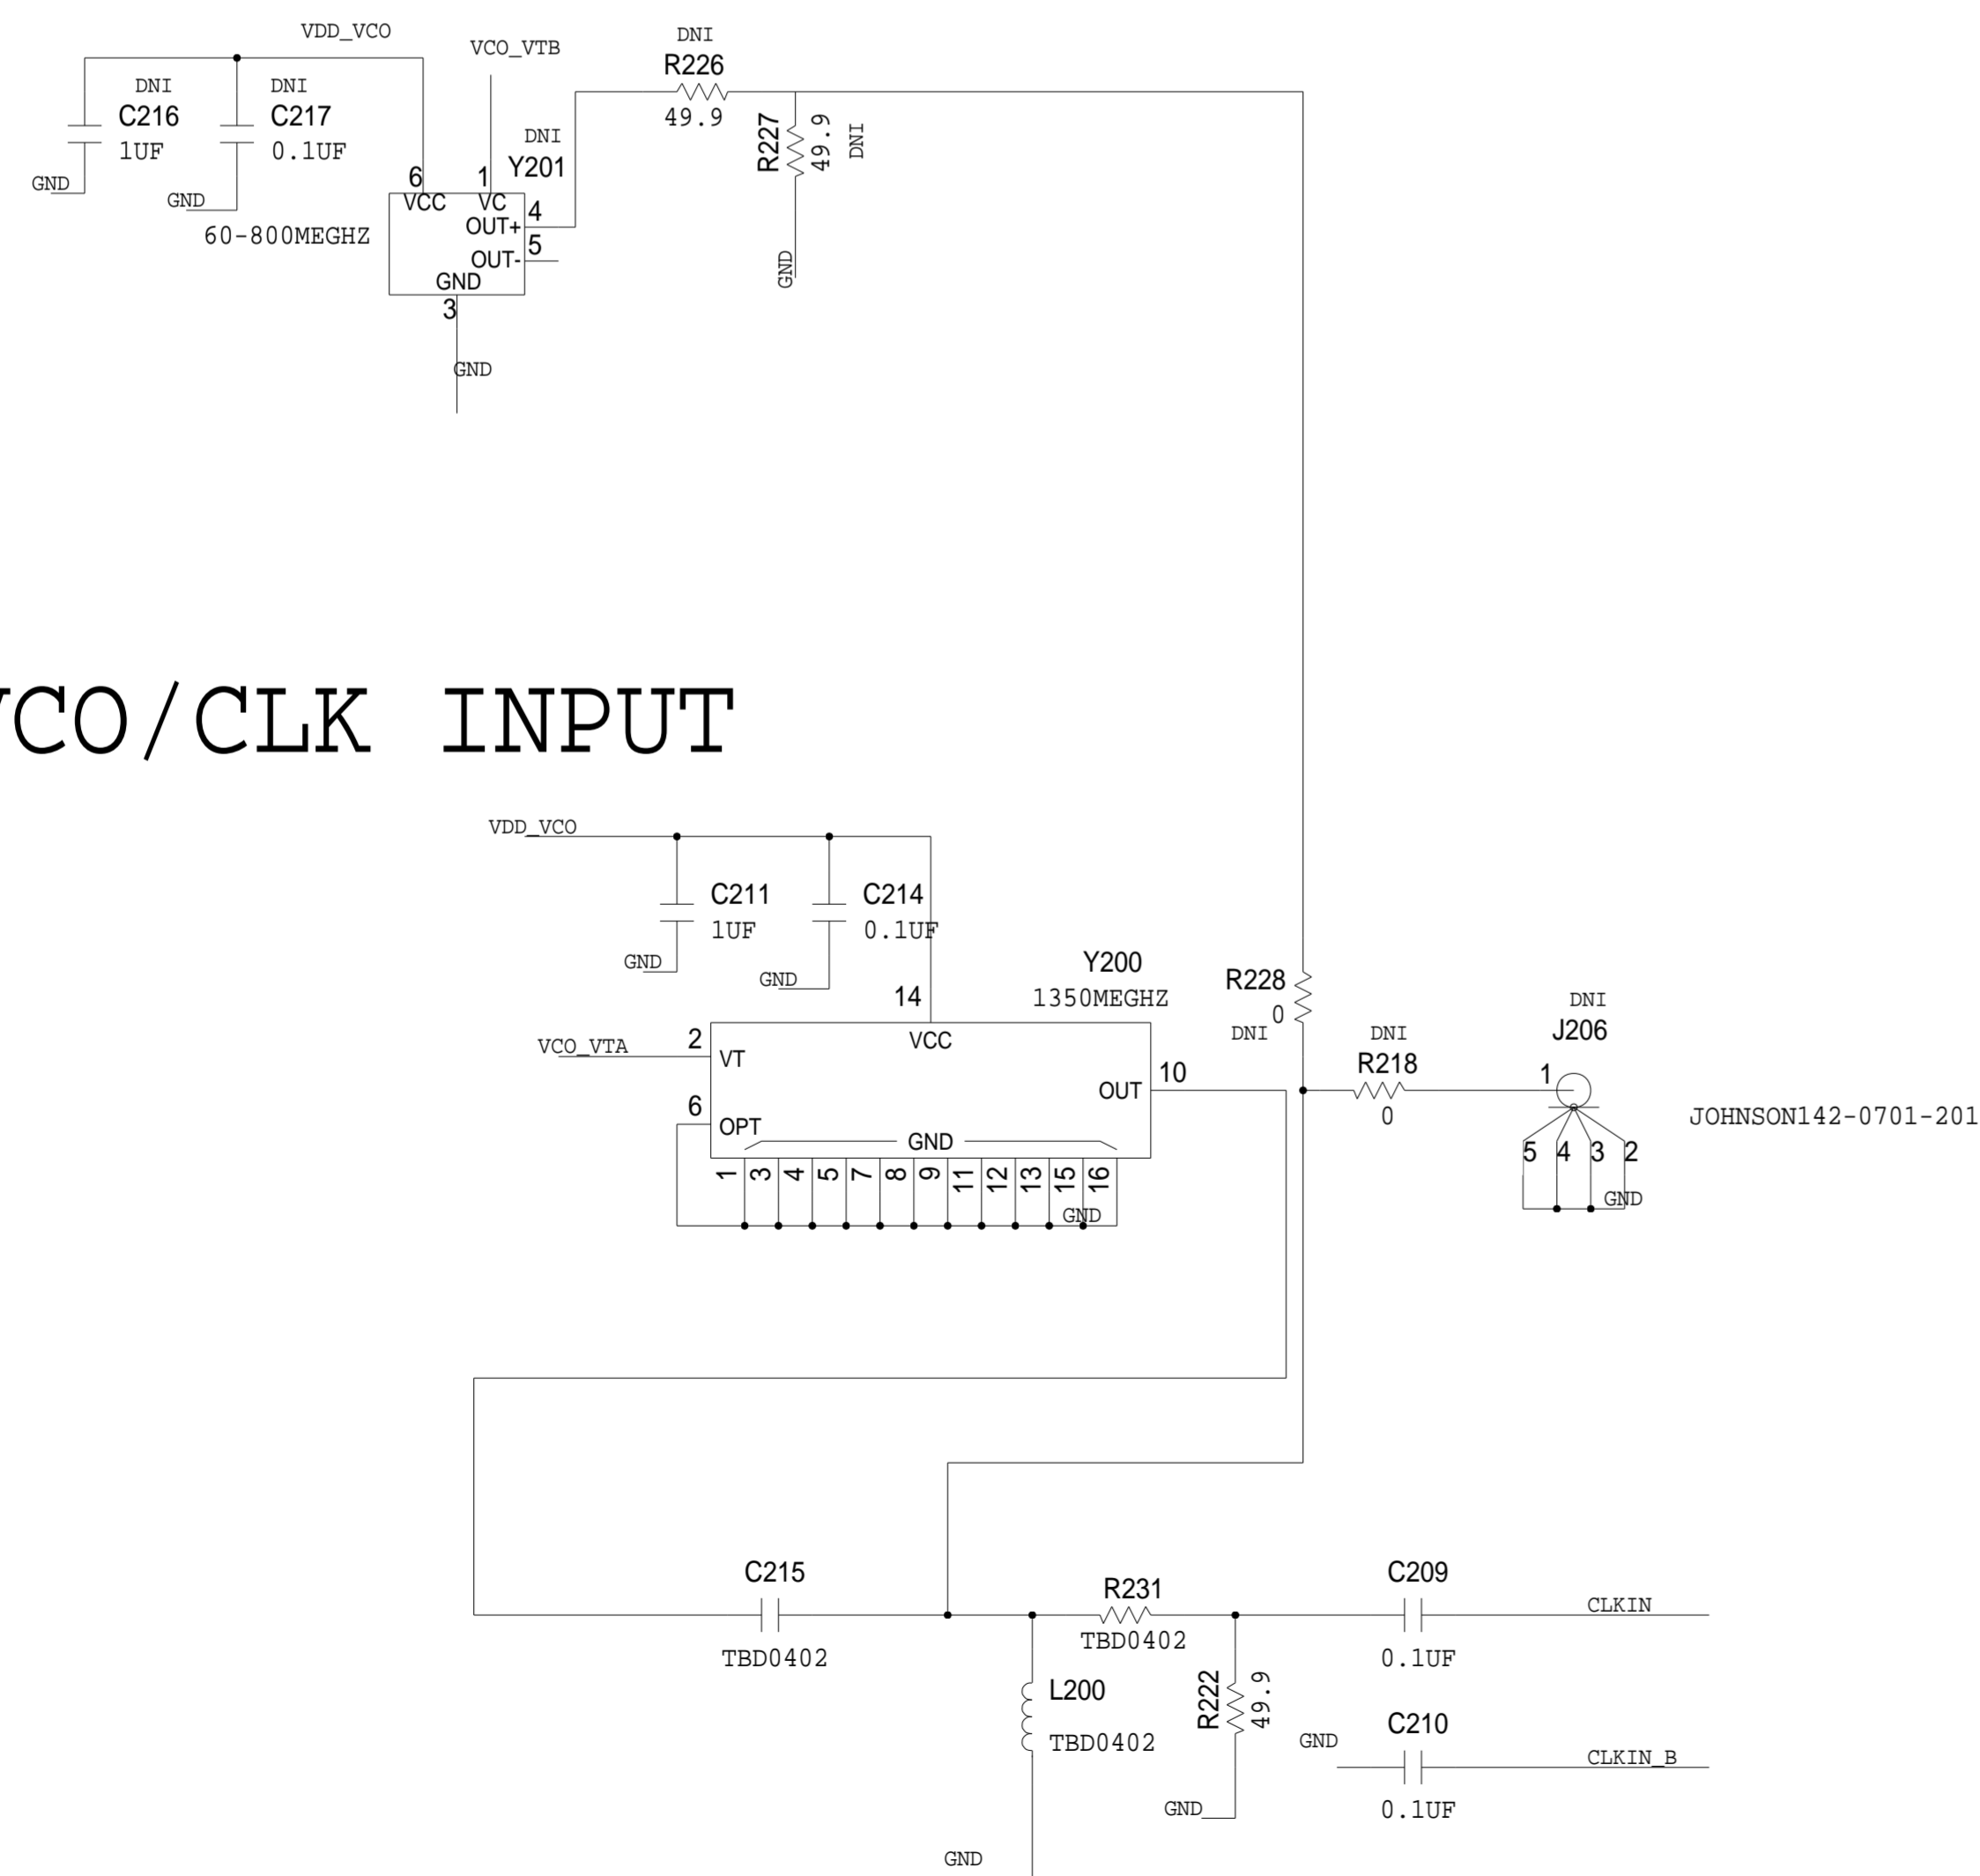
VDD_VCO
VCO_VTB
DNI
R226
49.9
DNI
C216
1UF
DNI
C217
0.1UF
GND
GND
DNI
Y201
6
1
VCC
VC
OUT+
4
OUT-
5
GND
3
60-800MEGHZ
GND
R227
49.9
DNI
GND

VCO/CLK INPUT

VDD_VCO
C211
1UF
C214
0.1UF
GND
GND
Y200
1350MEGHZ
14
VCC
VCO_VTA
2
VT
6
OPT
GND
OUT
10
1 3 4 5 7 8 9 11 12 13 15 16
GND
R228
0
DNI
DNI
R218
0
DNI
J206
1
JOHNSON142-0701-201
5 4 3 2
GND

C215
TBD0402
R231
TBD0402
C209
0.1UF
CLKIN
L200
TBD0402
R222
49.9
GND
C210
0.1UF
CLKIN_B
GND
GND